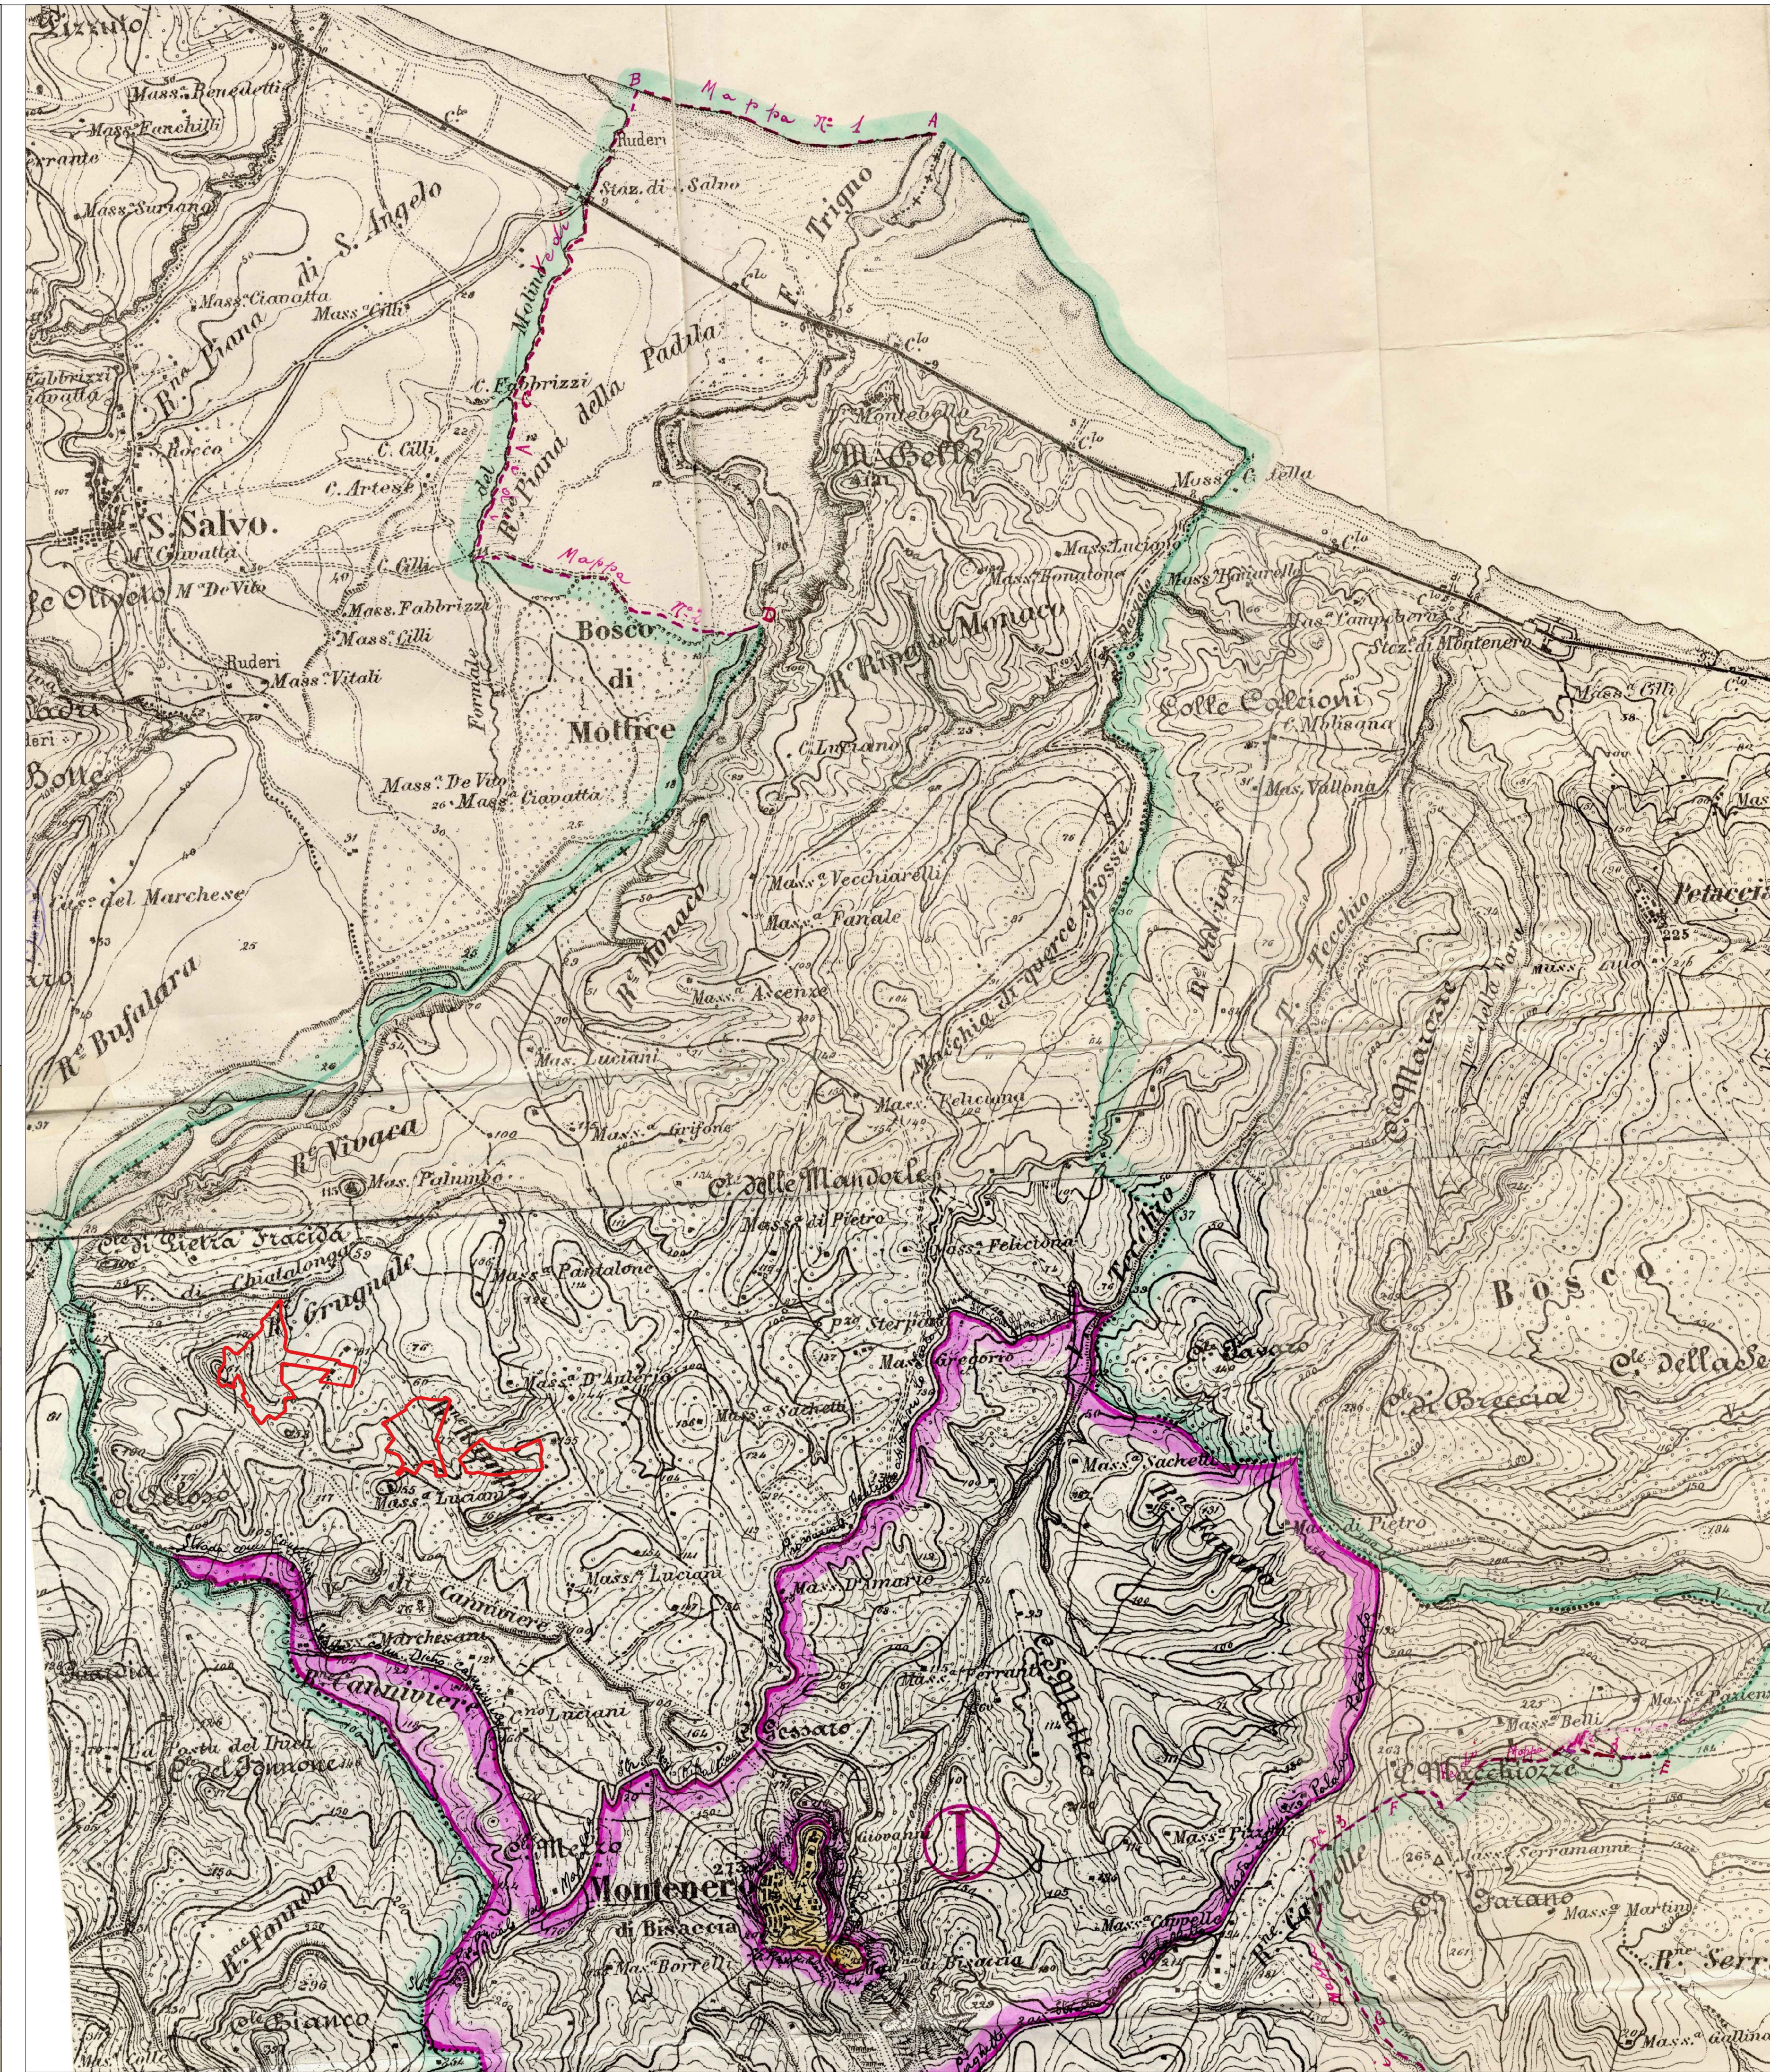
Pizzuto
Mass. Benedetti
Mass. Fanchilli
Mass. Suriana
R.o Piana di S. Angelo
Mass. Ciavatta
Mass. Cilli
Rocco
S. Salvo
M. Ciavatta
M. De Vito
Mass. Fabbrizzi
Mass. Cilli
Ruderi
Mass. Vitali
Mass. De Vito
Mass. Ciavatta
Bosco di Mottice
del Marchese
R. Bufalara
R. Vivaca
Mas. Palumbo
B Mappa N. 1 A
Ruderi
Staz. di Salvo
F. Trigno
R. Piana della Padula
C. Fabbrizzi
C. Cilli
C. Artese
C. Cilli
Mappa
M. Gello
Montebello
R. Ripa del Monaco
C. Lupiano
Mass. Vecchiarelli
Mass. Fanale
R. Monaco
Mass. Ascenzo
Macchia di querce grosse
Mas. Luciani
Mass. Grifone
Mass. Feliciana
C. delle Mandorle
Mass. del Pietro
Mass. Feliciona
Mass. Luciani
Mass. Bonadone
Mass. C. Tella
Mass. Ranarella
Mass. Campanero
Staz. di Montenero
Colle Calcioni
C. Mbisgna
Mas. Vallona
Mass. Cilli
Petacci
R. Calcione
F. Tecchio
C. Marone
Bosco
C. della Se
Staz. Pietra Fracida
V. di Chiatalonga
Grugnale
Mass. Pantalone
Mass. D'Amario
Mass. Sacchetti
Mass. Gregorio
C. Sterpa
Tecchio
S. Rosaro
C. di Breccia
Mass. Vacchetti
R. Tempone
Mass. di Pietro
Gelose
Mass. Luciani
Mass. Luciani
Mass. D'Amario
di Cannaviere
Mass. Marchesani
R. Cannaviere
no Luciani
Mass. Ferrante
C. Mattia
Sessato
Posta del Duca
C. del Fonnone
R. Fonnone
C. Bianco
S. Metro
Montenero di Bisaccia
Mas. Borrelli
Giovanni
I
Mass. Pizzo
Mass. Cappelli
R. Canale
Mass. Belli
Mass. Serramanni
Farano
Mass. Martini
R. Serr